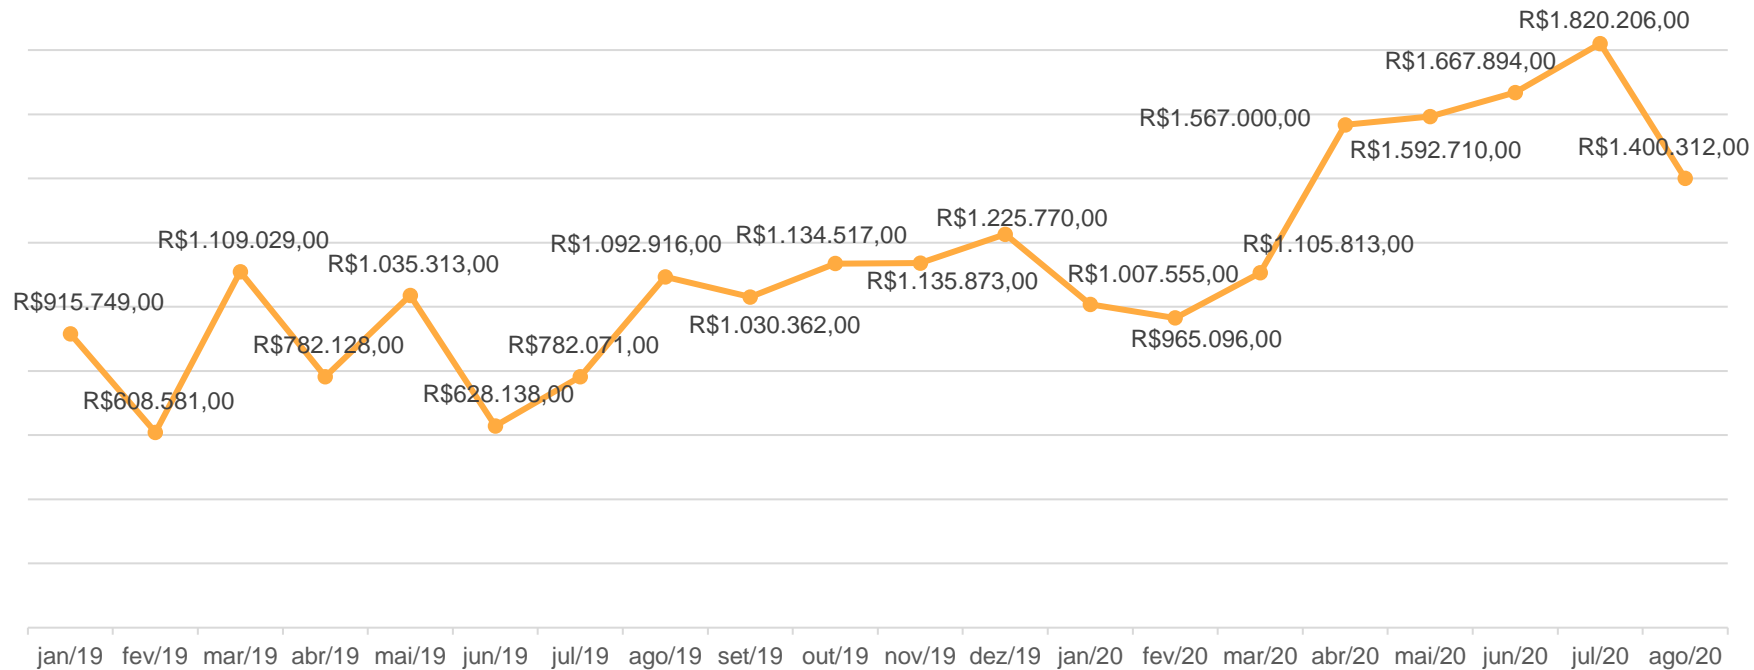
R$1.820.206,00
R$1.667.894,00
R$1.567.000,00
R$1.592.710,00
R$1.400.312,00
R$1.109.029,00
R$1.035.313,00
R$1.092.916,00
R$1.134.517,00
R$1.225.770,00
R$1.105.813,00
R$915.749,00
R$1.135.873,00
R$1.007.555,00
R$782.128,00
R$782.071,00
R$1.030.362,00
R$965.096,00
R$608.581,00
R$628.138,00

jan/19 fev/19 mar/19 abr/19 mai/19 jun/19 jul/19 ago/19 set/19 out/19 nov/19 dez/19 jan/20 fev/20 mar/20 abr/20 mai/20 jun/20 jul/20 ago/20